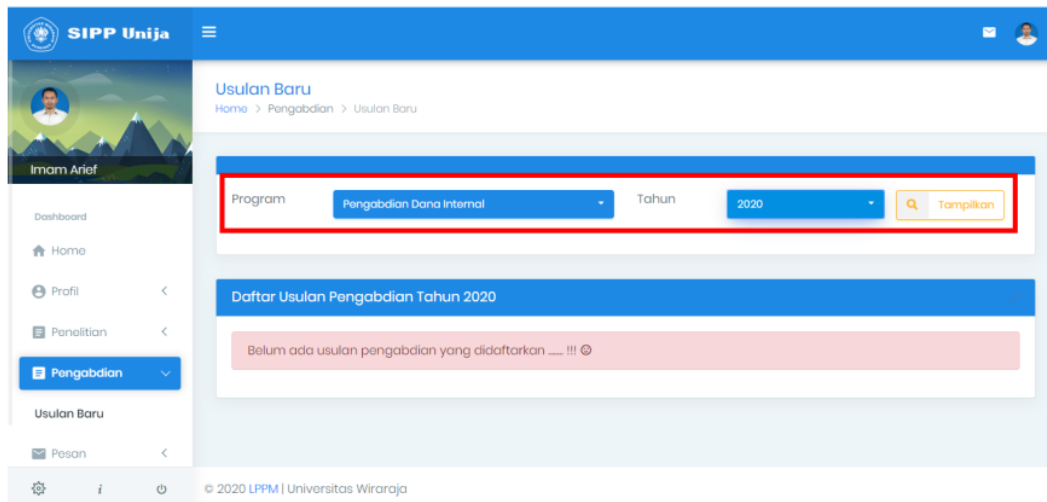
SIPP Unija

Imam Arief

Dashboard

Home

Profil

Penelitian

Pengabdian

Usulan Baru

Pesan

Usulan Baru

Home > Pengabdian > Usulan Baru

Program Pengabdian Dana Internal Tahun 2020 Tampilkan

Daftar Usulan Pengabdian Tahun 2020

Belum ada usulan pengabdian yang didaftarkan ...... !!! ☹

© 2020 LPPM | Universitas Wiraraja